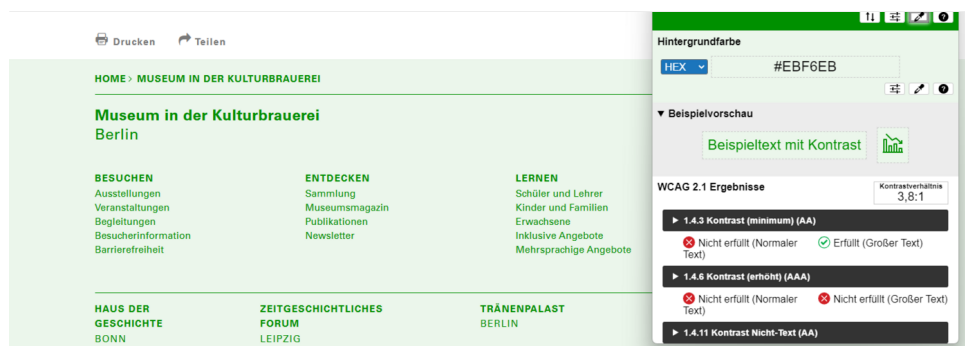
Drucken Teilen

HOME > MUSEUM IN DER KULTURBRAUEREI

Museum in der Kulturbrauerei
Berlin

BESUCHEN
Ausstellungen
Veranstaltungen
Begleitungen
Besucherinformation
Barrierefreiheit

ENTDECKEN
Sammlung
Museumsmagazin
Publikationen
Newsletter

LERNEN
Schüler und Lehrer
Kinder und Familien
Erwachsene
Inklusive Angebote
Mehrsprachige Angebote

HAUS DER GESCHICHTE
BONN

ZEITGESCHICHTLICHES FORUM
LEIPZIG

TRÄNENPALAST
BERLIN

Hintergrundfarbe
HEX
#EBF6EB

▼ Beispielvorschau
Beispieltext mit Kontrast

WCAG 2.1 Ergebnisse
Kontrastverhältnis
3,8:1

▶ 1.4.3 Kontrast (minimum) (AA)
Nicht erfüllt (Normaler Text)
Erfüllt (Großer Text)

▶ 1.4.6 Kontrast (erhöht) (AAA)
Nicht erfüllt (Normaler Text)
Nicht erfüllt (Großer Text)

▶ 1.4.11 Kontrast Nicht-Text (AA)